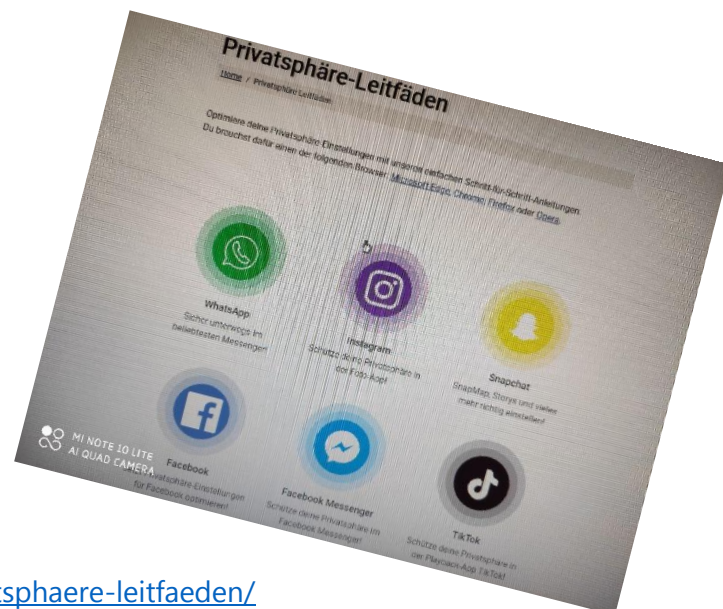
Privatsphäre-Leitfäden

Home / Privatsphäre-Leitfäden

Optimiere deine Privatsphäre-Einstellungen mit unseren einfachen Schritt-für-Schritt-Anleitungen. Du brauchst dafür einen der folgenden Browser: Microsoft Edge, Chrome, Firefox oder Opera.

WhatsApp
Sicher unterwegs im beliebtesten Messenger!

Instagram
Schütze deine Privatsphäre in der Foto-App!

Snapchat
SnapMap, Storys und vieles mehr richtig einstellen!

Facebook
Privatsphäre-Einstellungen für Facebook optimieren!

Facebook Messenger
Schütze deine Privatsphäre im Facebook Messenger!

TikTok
Schütze deine Privatsphäre in der Playback-App TikTok!

MI NOTE 10 LITE
AI QUAD CAMERA

tsphaere-leitfaeden/